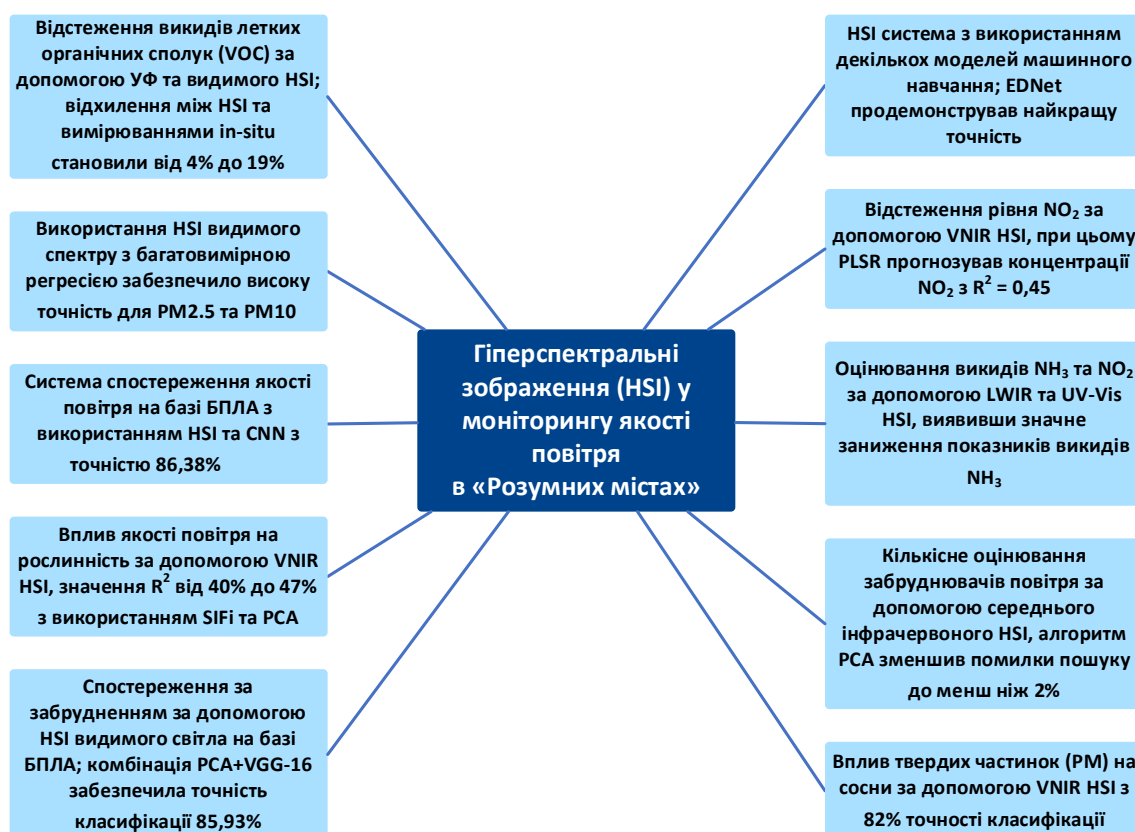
Гіперспектральні зображення (HSI) у моніторингу якості повітря в «Розумних містах»

Відстеження викидів летких органічних сполук (VOC) за допомогою УФ та видимого HSI; відхилення між HSI та вимірюваннями in-situ становили від 4% до 19%

Використання HSI видимого спектру з багатовимірною регресією забезпечило високу точність для PM2.5 та PM10

Система спостереження якості повітря на базі БПЛА з використанням HSI та CNN з точністю 86,38%

Вплив якості повітря на рослинність за допомогою VNIR HSI, значення $R^2$ від 40% до 47% з використанням SIFi та PCA

Спостереження за забрудненням за допомогою HSI видимого світла на базі БПЛА; комбінація PCA+VGG-16 забезпечила точність класифікації 85,93%

HSI система з використанням декількох моделей машинного навчання; EDNet продемонстрував найкращу точність

Відстеження рівня $NO_2$ за допомогою VNIR HSI, при цьому PLSR прогнозував концентрації $NO_2$ з $R^2$ = 0,45

Оцінювання викидів $NH_3$ та $NO_2$ за допомогою LWIR та UV-Vis HSI, виявивши значне заниження показників викидів $NH_3$

Кількісне оцінювання забруднювачів повітря за допомогою середнього інфрачервоного HSI, алгоритм PCA зменшив помилки пошуку до менш ніж 2%

Вплив твердих частинок (PM) на сосни за допомогою VNIR HSI з 82% точності класифікації